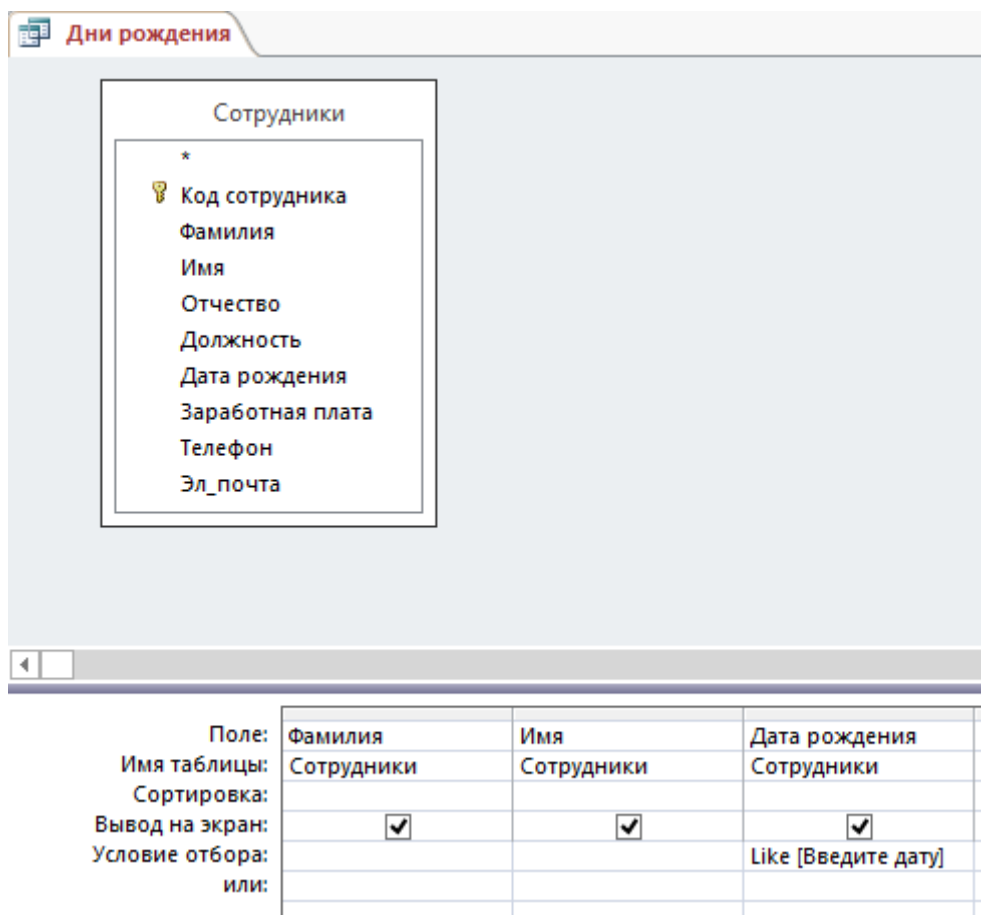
Дни рождения

Сотрудники

*
Код сотрудника
Фамилия
Имя
Отчество
Должность
Дата рождения
Заработная плата
Телефон
Эл_почта

| | | | |
|---|---|---|---|
| Поле: | Фамилия | Имя | Дата рождения |
| Имя таблицы: | Сотрудники | Сотрудники | Сотрудники |
| Сортировка: | | | |
| Вывод на экран: | ✓ | ✓ | ✓ |
| Условие отбора: | | | Like [Введите дату] |
| или: | | | |